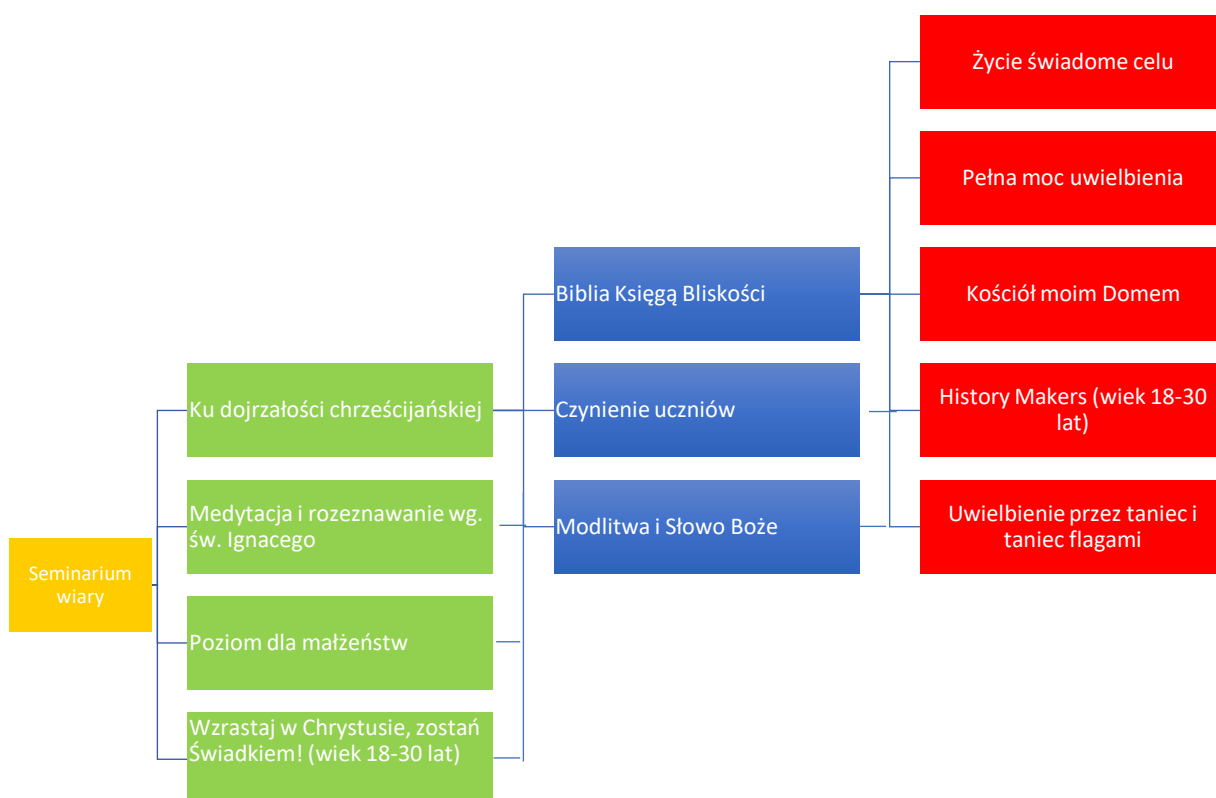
Seminarium wiary

Ku dojrzałości chrześcijańskiej

Medytacja i rozeznawanie wg. św. Ignacego

Poziom dla małżeństw

Wzrastaj w Chrystusie, zostań Świadkiem! (wiek 18-30 lat)

Biblia Księgą Bliskości

Czynienie uczniów

Modlitwa i Słowo Boże

Życie świadome celu

Pełna moc uwielbienia

Kościół moim Domem

History Makers (wiek 18-30 lat)

Uwielbienie przez taniec i taniec flagami